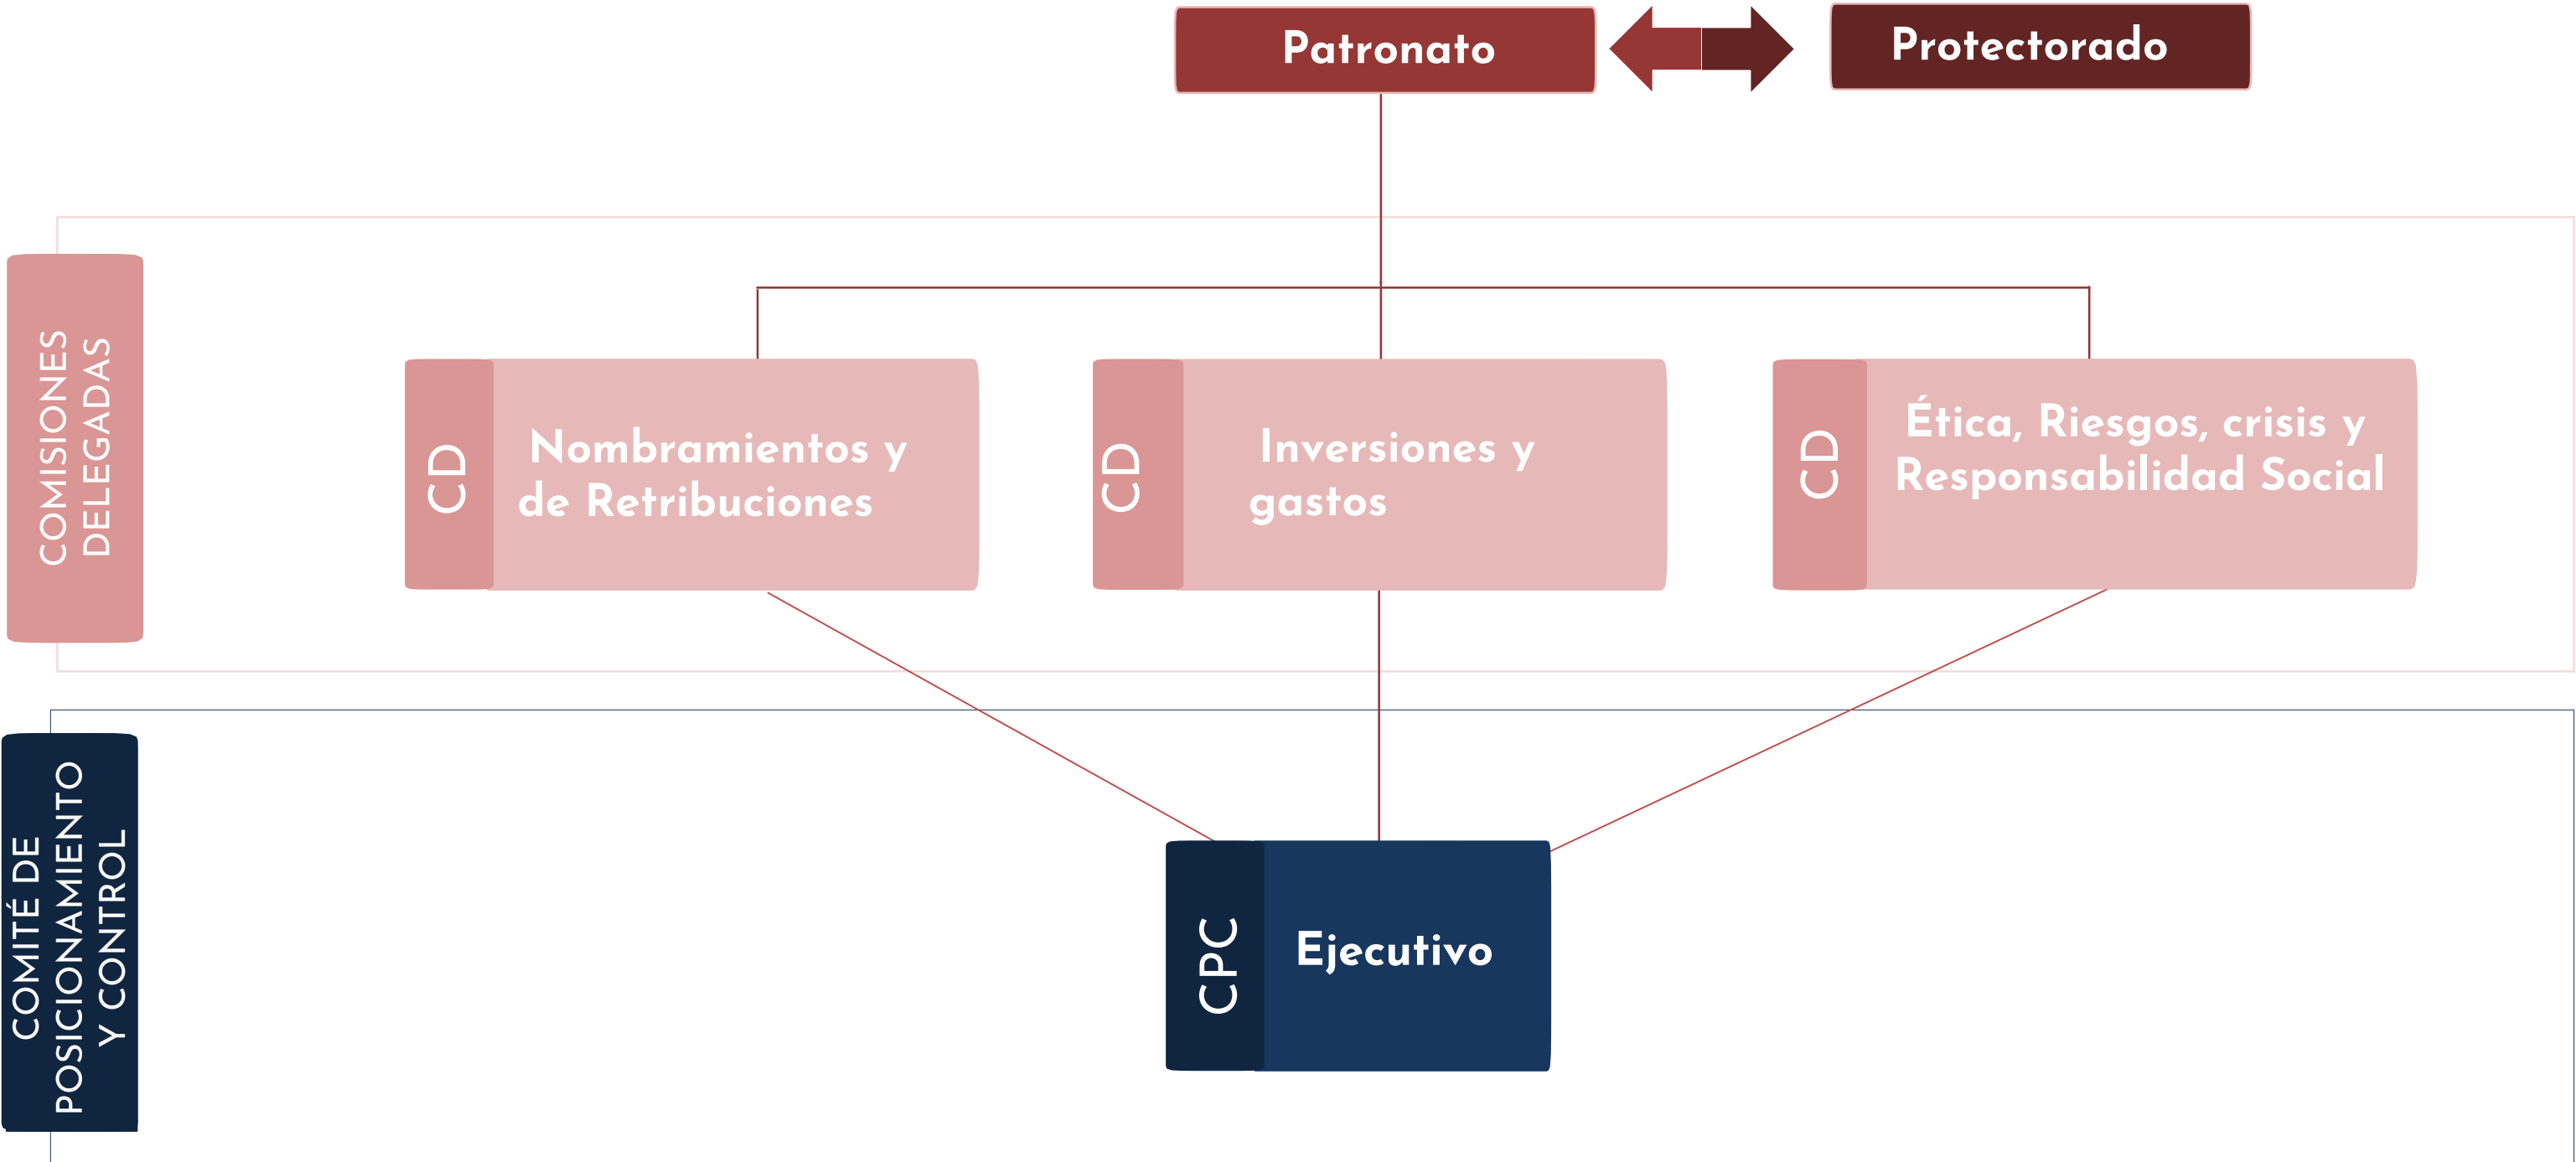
Patronato

Protectorado

COMISIONES DELEGADAS

CD

Nombramientos y de Retribuciones

CD

Inversiones y gastos

CD

Ética, Riesgos, crisis y Responsabilidad Social

COMITÉ DE POSICIONAMIENTO Y CONTROL

CPC

Ejecutivo